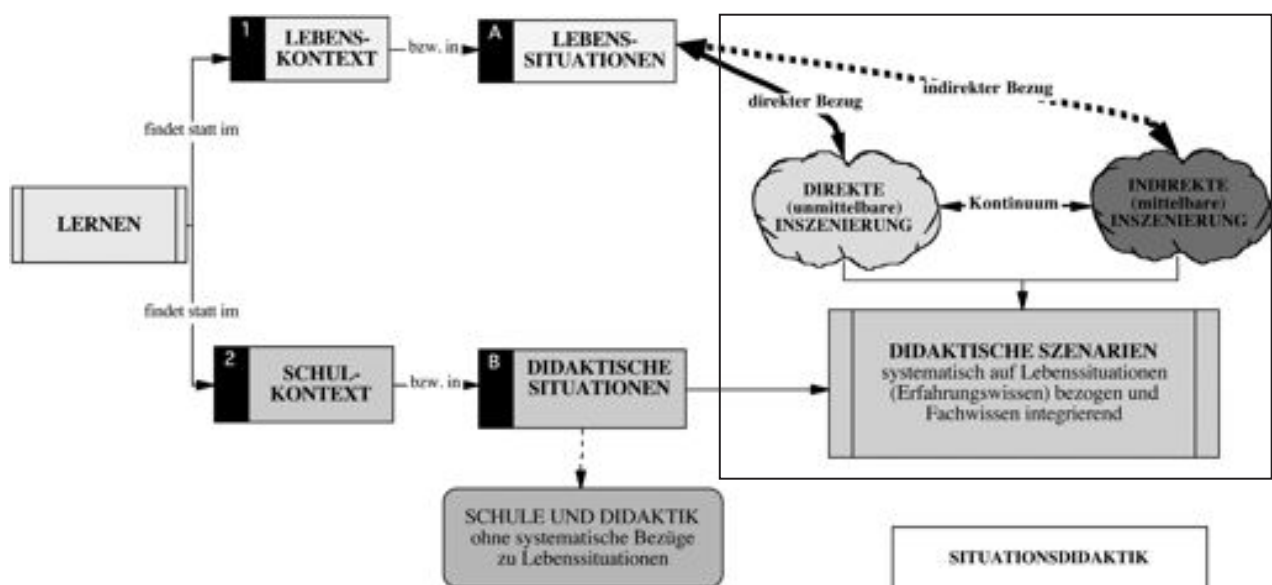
1 LEBENSKONTEXT

bzw. in

A LEBENSSITUATIONEN

direkter Bezug

indirekter Bezug

findet statt im

LERNEN

findet statt im

DIREKTE (unmittelbare) INSZENIERUNG

Kontinuum

INDIREKTE (mittelbare) INSZENIERUNG

DIDAKTISCHE SZENARIEN
systematisch auf Lebenssituationen (Erfahrungswissen) bezogen und Fachwissen integrierend

2 SCHULKONTEXT

bzw. in

B DIDAKTISCHE SITUATIONEN

SCHULE UND DIDAKTIK
ohne systematische Bezüge zu Lebenssituationen

SITUATIONSDIDAKTIK